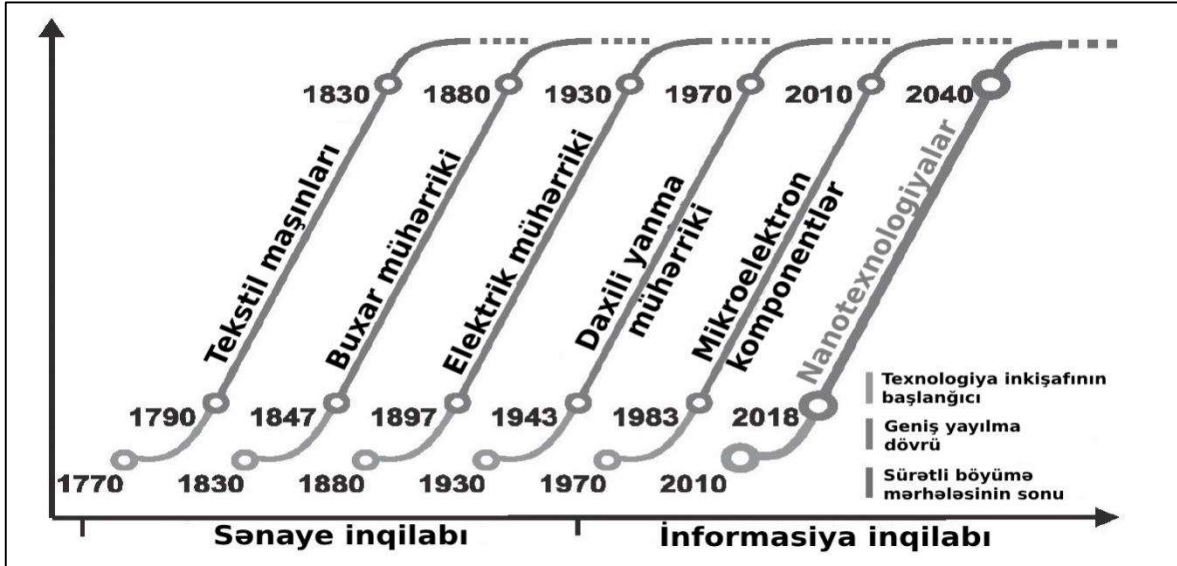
1830
1880
1930
1970
2010
2040

Tekstil maşınları
Buxar mühərriki
Elektrik mühərriki
Daxili yanma mühərriki
Mikroelektron komponentlər
Nanotexnologiyalar

1790
1847
1897
1943
1983
2018

1770
1830
1880
1930
1970
2010

Texnologiya inkişafının başlanğıcı
Geniş yayılma dövrü
Sürətli böyümə mərhələsinin sonu

Sənaye inqilabı
İnformasiya inqilabı